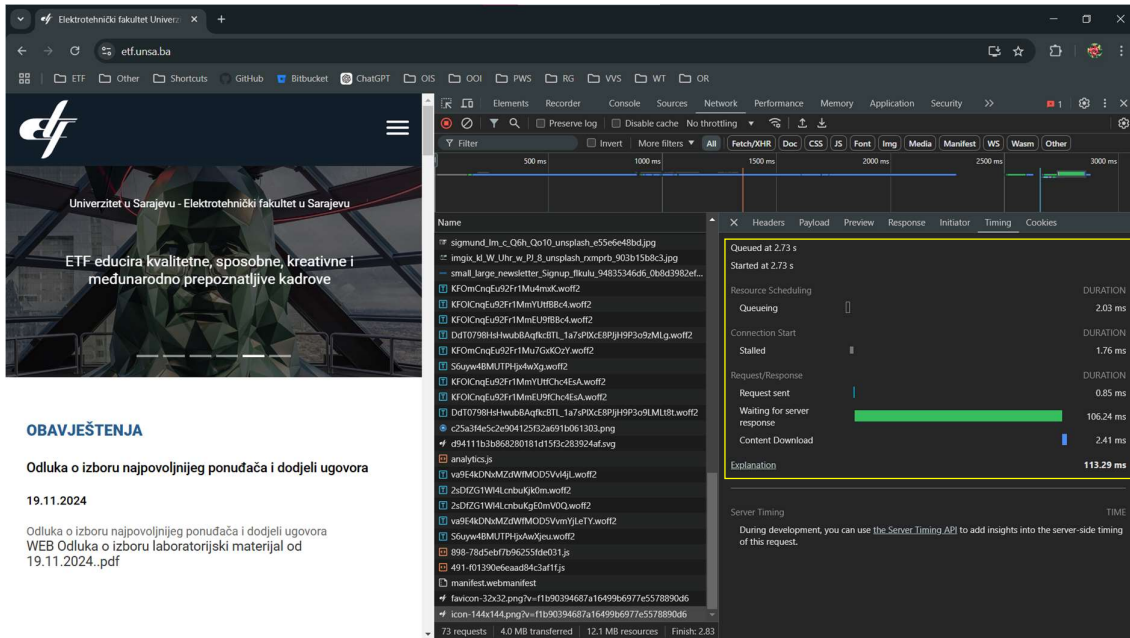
Elektrotehnički fakultet Univerz ×
+
etf.unsa.ba
ETF Other Shortcuts GitHub Bitbucket ChatGPT OIS OOI PWS RG VVS WT OR

Univerzitet u Sarajevu - Elektrotehnički fakultet u Sarajevu

ETF educira kvalitetne, sposobne, kreativne i međunarodno prepoznatljive kadrove

OBAVJEŠTENJA

Odluka o izboru najpovoljnijeg ponuđača i dodjeli ugovora

19.11.2024

Odluka o izboru najpovoljnijeg ponuđača i dodjeli ugovora
WEB Odluka o izboru laboratorijski materijal od 19.11.2024..pdf

Elements Recorder Console Sources Network Performance Memory Application Security >> 1
Preserve log Disable cache No throttling
Filter Invert More filters All Fetch/XHR Doc CSS JS Font Img Media Manifest WS Wasm Other
500 ms 1000 ms 1500 ms 2000 ms 2500 ms 3000 ms

Name
sigmund_lm_c_Q6h_Qo10_unsplash_e55e6e48bd.jpg
imgix_kl_W_Uhr_w_PJ_8_unsplash_rxmprb_903b15b8c3.jpg
small_large_newsletter_Signup_flkulu_94835346d6_0b8d3982ef...
KFOmCnqEu92Fr1Mu4mxK.woff2
KFOlCnqEu92Fr1MmYUtfBBc4.woff2
KFOlCnqEu92Fr1MmEU9fBBc4.woff2
DdT0798HsHwubBAqfkcBTL_1a7sPlXcE8PJjH9P3o9zMLg.woff2
KFOmCnqEu92Fr1Mu7GxKOzY.woff2
S6uyw4BMUTPHjx4wXg.woff2
KFOlCnqEu92Fr1MmYUtfChc4EsA.woff2
KFOlCnqEu92Fr1MmEU9fChc4EsA.woff2
DdT0798HsHwubBAqfkcBTL_1a7sPlXcE8PJjH9P3o9LMLt8t.woff2
c25a3f4e5c2e904125f32a691b061303.png
d94111b3b868280181d15f3c283924af.svg
analytics.js
va9E4kDNxMZdWfMOD5Vvl4jL.woff2
2sDfZG1Wl4LcnbuKjk0m.woff2
2sDfZG1Wl4LcnbuKgE0mV0Q.woff2
va9E4kDNxMZdWfMOD5VvmYjLeTY.woff2
S6uyw4BMUTPHjxAwXjeu.woff2
898-78d5ebf7b96255fde031.js
491-f01390e6eaad84c3af1f.js
manifest.webmanifest
favicon-32x32.png?v=f1b90394687a16499b6977e5578890d6
icon-144x144.png?v=f1b90394687a16499b6977e5578890d6
73 requests | 4.0 MB transferred | 12.1 MB resources | Finish: 2.83

× Headers Payload Preview Response Initiator Timing Cookies
Queued at 2.73 s
Started at 2.73 s
Resource Scheduling DURATION
Queueing 2.03 ms
Connection Start DURATION
Stalled 1.76 ms
Request/Response DURATION
Request sent 0.85 ms
Waiting for server response 106.24 ms
Content Download 2.41 ms
Explanation 113.29 ms

Server Timing TIME
During development, you can use the Server Timing API to add insights into the server-side timing of this request.